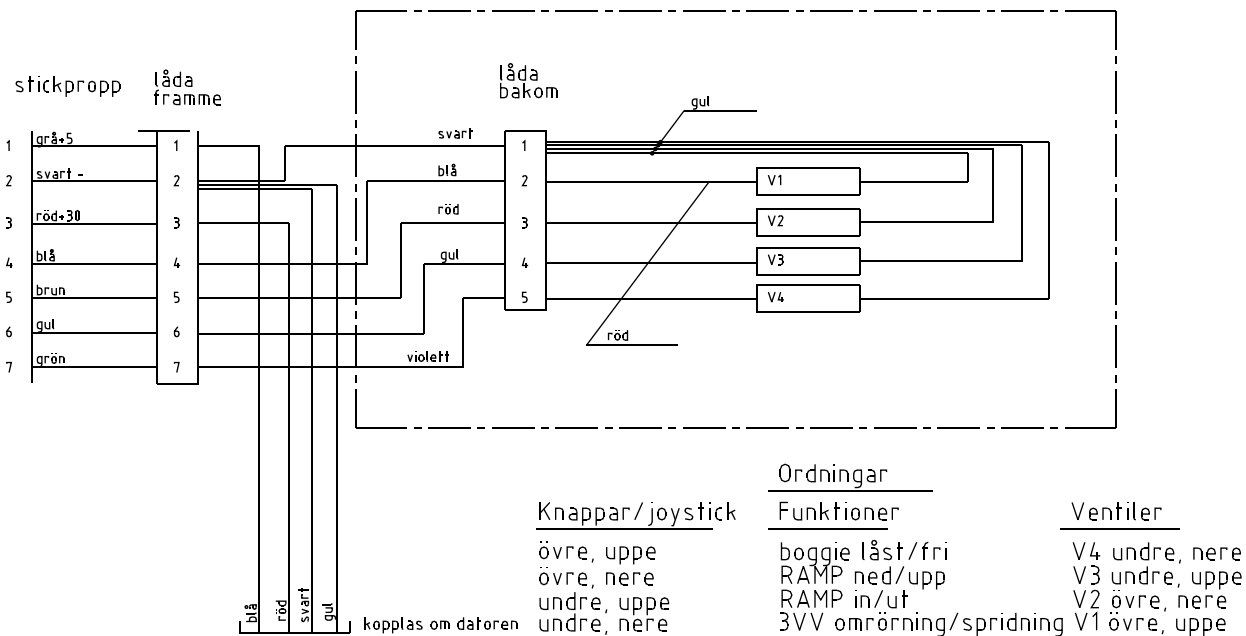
stickpropp

låda
framme

låda
bakom

1 grå+5
2 svart -
3 röd+30
4 blå
5 brun
6 gul
7 grön

1
2
3
4
5
6
7

svart
blå
röd
gul
violett

1
2
3
4
5

gul

V1
V2
V3
V4

röd

blå röd svart gul kopplas om datoren

Ordningar

| Knappar/joystick | Funktioner | Ventiler |
|---|---|---|
| övre, uppe | boggie låst/fri | V4 undre, nere |
| övre, nere | RAMP ned/upp | V3 undre, uppe |
| undre, uppe | RAMP in/ut | V2 övre, nere |
| undre, nere | 3VV omrörning/spridning | V1 övre, uppe |